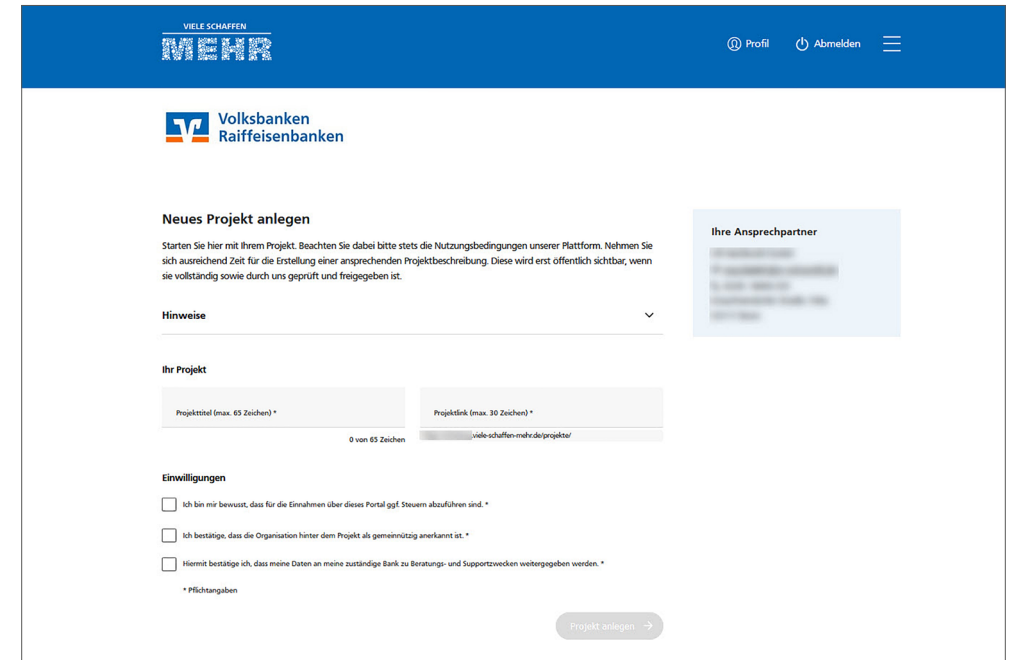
VIELE SCHAFFEN
MEHR

Profil Abmelden

Volksbanken
Raiffeisenbanken

Neues Projekt anlegen

Starten Sie hier mit Ihrem Projekt. Beachten Sie dabei bitte stets die Nutzungsbedingungen unserer Plattform. Nehmen Sie sich ausreichend Zeit für die Erstellung einer ansprechenden Projektbeschreibung. Diese wird erst öffentlich sichtbar, wenn sie vollständig sowie durch uns geprüft und freigegeben ist.

Hinweise

Ihr Projekt

Projekttitel (max. 65 Zeichen) *

0 von 65 Zeichen

Projektlink (max. 30 Zeichen) *

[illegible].viele-schaffen-mehr.de/projekte/

Einwilligungen

Ich bin mir bewusst, dass für die Einnahmen über dieses Portal ggf. Steuern abzuführen sind. *

Ich bestätige, dass die Organisation hinter dem Projekt als gemeinnützig anerkannt ist. *

Hiermit bestätige ich, dass meine Daten an meine zuständige Bank zu Beratungs- und Supportzwecken weitergegeben werden. *

* Pflichtangaben

Projekt anlegen

Ihre Ansprechpartner

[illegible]
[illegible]
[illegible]
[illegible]
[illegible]